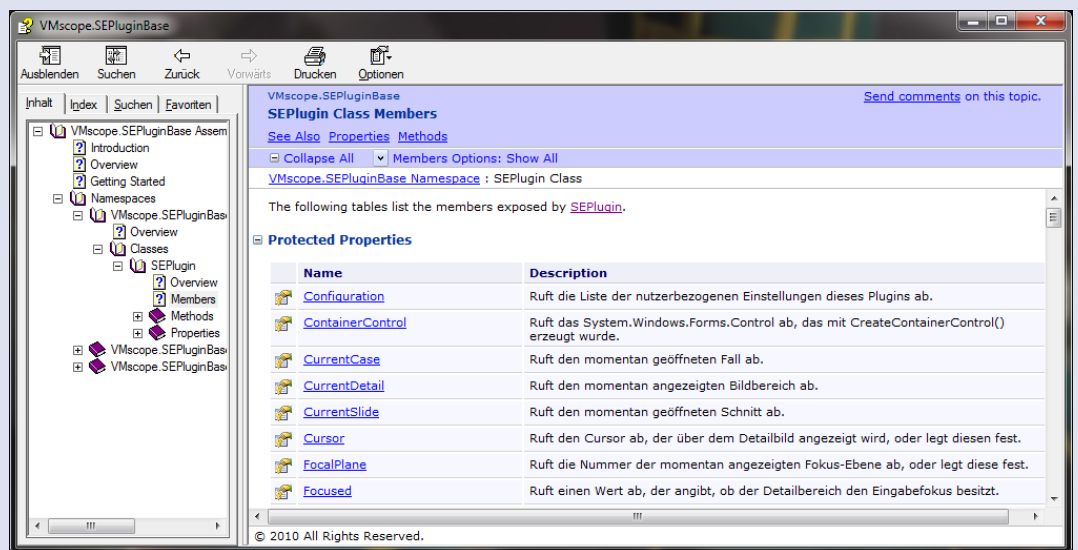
VMscope.SEPluginBase

Ausblenden Suchen Zurück Vorwärts Drucken Optionen

Inhalt | Index | Suchen | Favoriten

VMscope.SEPluginBase Assem
Introduction
Overview
Getting Started
Namespaces
VMscope.SEPluginBas
Overview
Classes
SEPlugin
Overview
Members
Methods
Properties
VMscope.SEPluginBas
VMscope.SEPluginBas

VMscope.SEPluginBase
SEPlugin Class Members
Send comments on this topic.
See Also Properties Methods
Collapse All Members Options: Show All
VMscope.SEPluginBase Namespace : SEPlugin Class

The following tables list the members exposed by SEPlugin.

Protected Properties

| Name | Description |
|---|---|
| Configuration | Ruft die Liste der nutzerbezogenen Einstellungen dieses Plugins ab. |
| ContainerControl | Ruft das System.Windows.Forms.Control ab, das mit CreateContainerControl() erzeugt wurde. |
| CurrentCase | Ruft den momentan geöffneten Fall ab. |
| CurrentDetail | Ruft den momentan angezeigten Bildbereich ab. |
| CurrentSlide | Ruft den momentan geöffneten Schnitt ab. |
| Cursor | Ruft den Cursor ab, der über dem Detailbild angezeigt wird, oder legt diesen fest. |
| FocalPlane | Ruft die Nummer der momentan angezeigten Fokus-Ebene ab, oder legt diese fest. |
| Focused | Ruft einen Wert ab, der angibt, ob der Detailbereich den Eingabefokus besitzt. |

© 2010 All Rights Reserved.